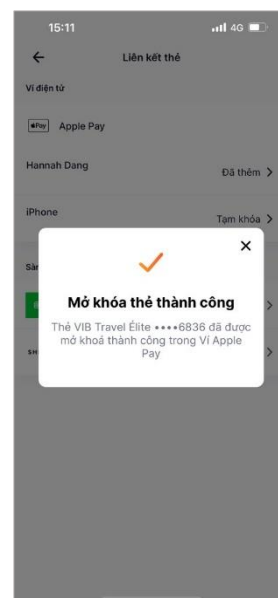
15:11
4G

Liên kết thẻ

Ví điện tử

Pay Apple Pay

Hannah Dang
Đã thêm >

iPhone
Tạm khóa >

Sà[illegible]

SH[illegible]

×

Mở khóa thẻ thành công

Thẻ VIB Travel Élite ••••6836 đã được mở khoá thành công trong Ví Apple Pay